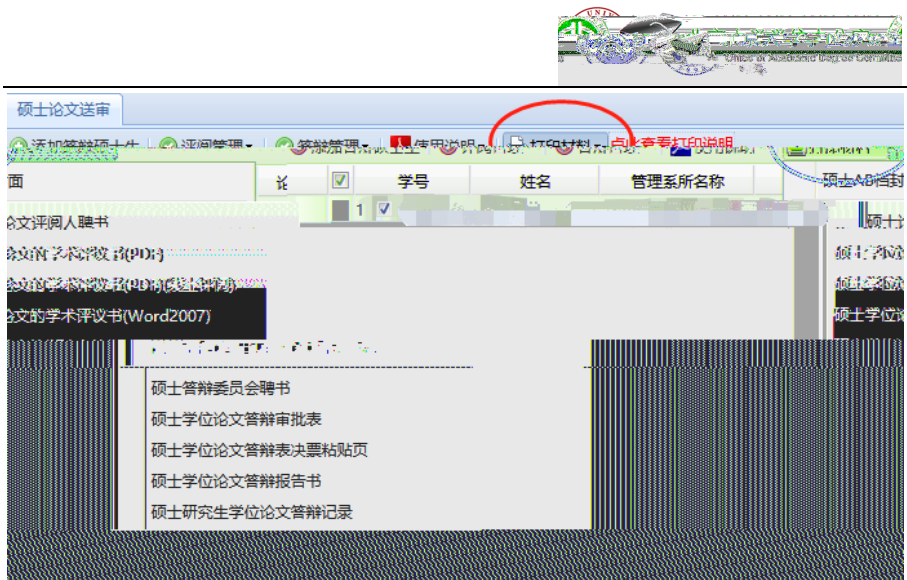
硕士论文送审

添加答辩硕士生 | 评阅管理 | 答辩管理 | 使用说明 | 打印材料 | 点此查看打印说明

面

论文评阅人聘书
论文的学术评议书(PDF)
论文的学术评议书(PDF)(英)
论文的学术评议书(Word2007)

| | | 学号 | 姓名 | 管理系所名称 |
|---|---|---|---|---|
| 1 | ☑ | | | |

硕士答辩委员会聘书
硕士学位论文答辩审批表
硕士学位论文答辩表决票粘贴页
硕士学位论文答辩报告书
硕士研究生学位论文答辩记录

硕士学位